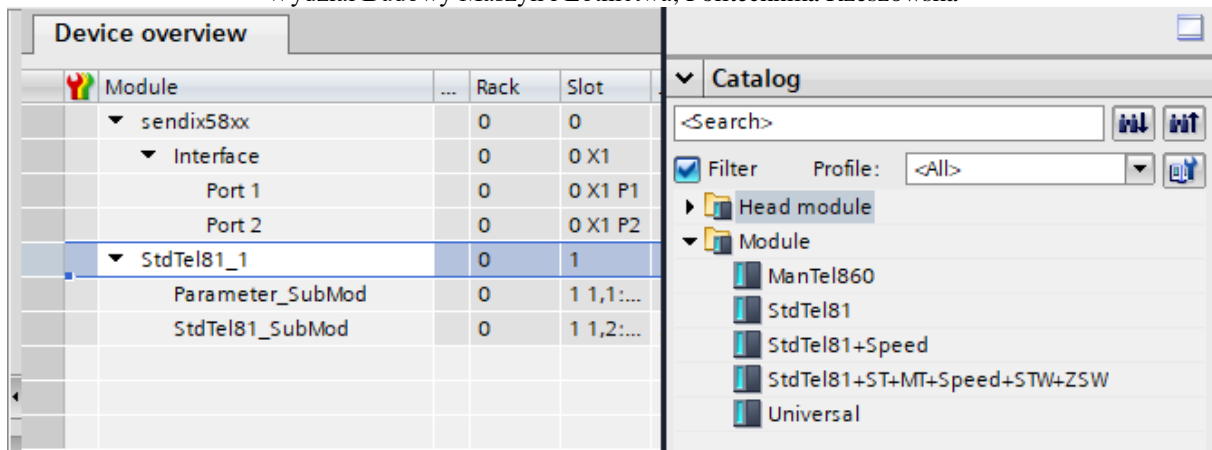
Wydział Budowy Maszyn i Lotnictwa, Politechnika Rzeszowska

Device overview

| Module | ... | Rack | Slot |
|---|---|---|---|
| sendix58xx | | 0 | 0 |
| Interface | | 0 | 0 X1 |
| Port 1 | | 0 | 0 X1 P1 |
| Port 2 | | 0 | 0 X1 P2 |
| StdTel81_1 | | 0 | 1 |
| Parameter_SubMod | | 0 | 1 1,1:... |
| StdTel81_SubMod | | 0 | 1 1,2:... |

Catalog

<Search>

Filter Profile: <All>

Head module

Module

ManTel860

StdTel81

StdTel81+Speed

StdTel81+ST+MT+Speed+STW+ZSW

Universal